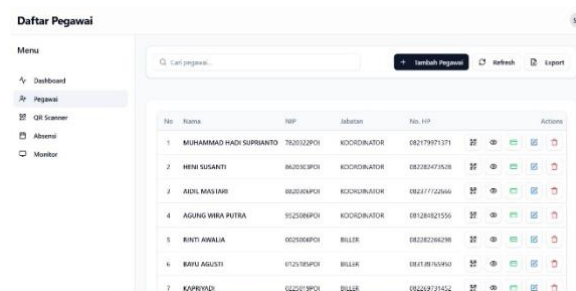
Daftar Pegawai

S

Menu

Dashboard

Pegawai

QR Scanner

Absensi

Monitor

Cari pegawai...

+ Tambah Pegawai

Refresh

Export

| No | Nama | NIP | Jabatan | No. HP | Actions |
|---|---|---|---|---|---|
| 1 | MUHAMMAD HADI SUPRIANTO | 7820322POI | KOORDINATOR | 082179971371 | |
| 2 | HENI SUSANTI | 8620303POI | KOORDINATOR | 082282473528 | |
| 3 | AIDIL MASTARI | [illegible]POI | KOORDINATOR | 0823777226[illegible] | |
| 4 | AGUNG WIRA PUTRA | 9525086POI | KOORDINATOR | 081280821556 | |
| 5 | RINTI AWALIA | 0025006POI | BILLER | 082282266298 | |
| 6 | BAYU AGUSTI | 0125185POI | BILLER | 0823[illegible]765950 | |
| 7 | KAPRIYADI | 0225019POI | BILLER | 082269731452 | |